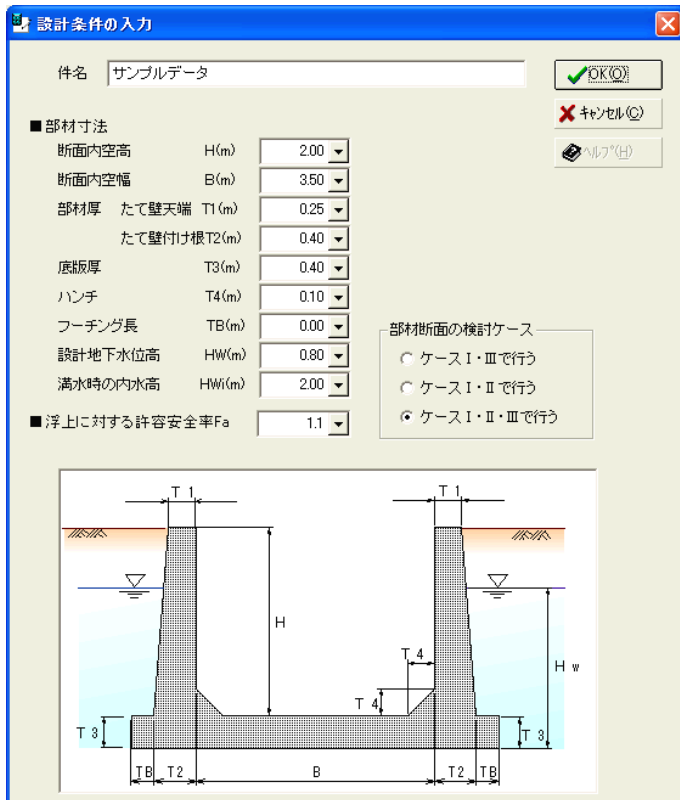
設計条件の入力

件名 サンプルデータ

OK(O)
キャンセル(C)
ヘルプ(H)

■部材寸法
断面内空高 H(m) 2.00
断面内空幅 B(m) 3.50
部材厚 たて壁天端 T1(m) 0.25
たて壁付け根T2(m) 0.40
底版厚 T3(m) 0.40
ハンチ T4(m) 0.10
フーチング長 TB(m) 0.00
設計地下水位高 HW(m) 0.80
満水時の内水高 HWi(m) 2.00

■浮上に対する許容安全率Fa 1.1

部材断面の検討ケース
ケースⅠ・Ⅲで行う
ケースⅠ・Ⅱで行う
ケースⅠ・Ⅱ・Ⅲで行う

T 1
T 1
H
H w
T 4
T 4
T 3
T 3
TB
T2
B
T2
TB